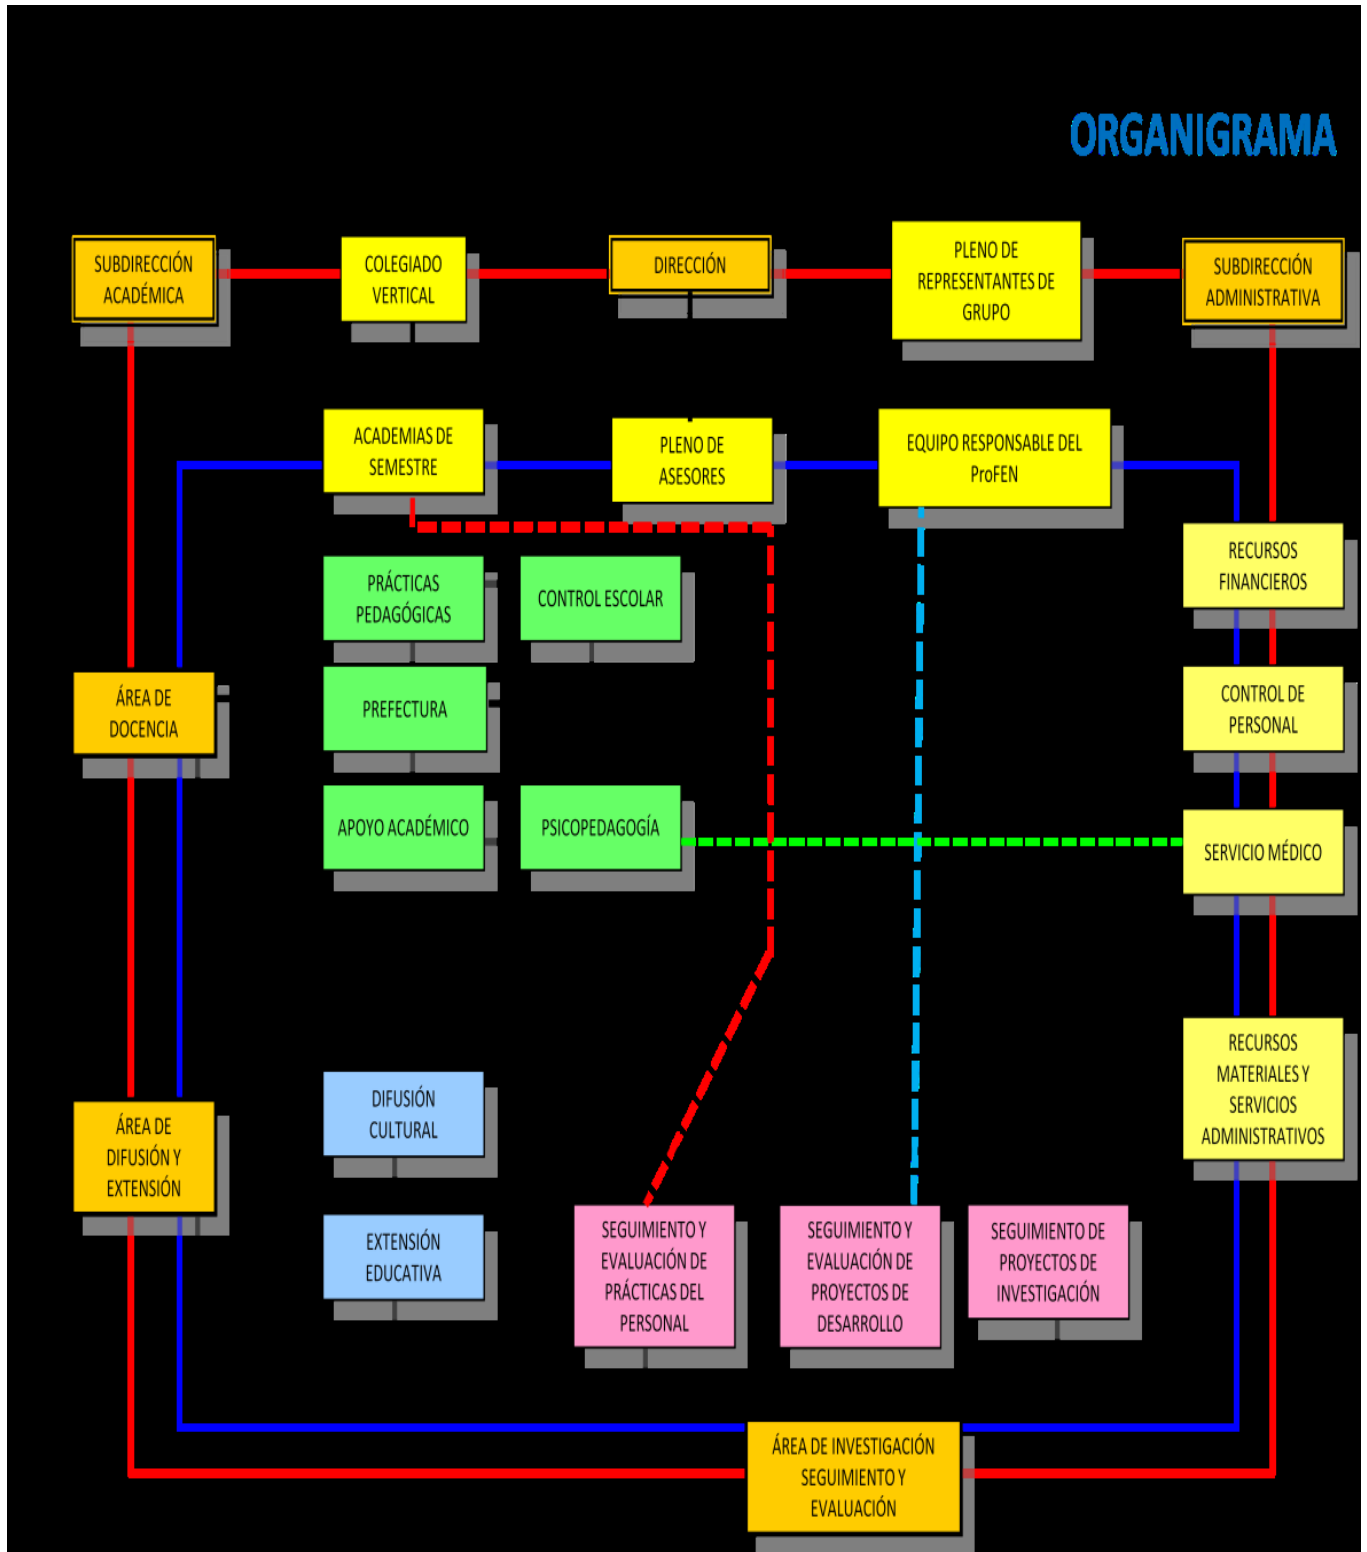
ORGANIGRAMA

SUBDIRECCIÓN ACADÉMICA

COLEGIADO VERTICAL

DIRECCIÓN

PLENO DE REPRESENTANTES DE GRUPO

SUBDIRECCIÓN ADMINISTRATIVA

ACADEMIAS DE SEMESTRE

PLENO DE ASESORES

EQUIPO RESPONSABLE DEL ProFEN

RECURSOS FINANCIEROS

PRÁCTICAS PEDAGÓGICAS

CONTROL ESCOLAR

ÁREA DE DOCENCIA

PREFECTURA

CONTROL DE PERSONAL

APOYO ACADÉMICO

PSICOPEDAGOGÍA

SERVICIO MÉDICO

RECURSOS MATERIALES Y SERVICIOS ADMINISTRATIVOS

DIFUSIÓN CULTURAL

ÁREA DE DIFUSIÓN Y EXTENSIÓN

EXTENSIÓN EDUCATIVA

SEGUIMIENTO Y EVALUACIÓN DE PRÁCTICAS DEL PERSONAL

SEGUIMIENTO Y EVALUACIÓN DE PROYECTOS DE DESARROLLO

SEGUIMIENTO DE PROYECTOS DE INVESTIGACIÓN

ÁREA DE INVESTIGACIÓN SEGUIMIENTO Y EVALUACIÓN